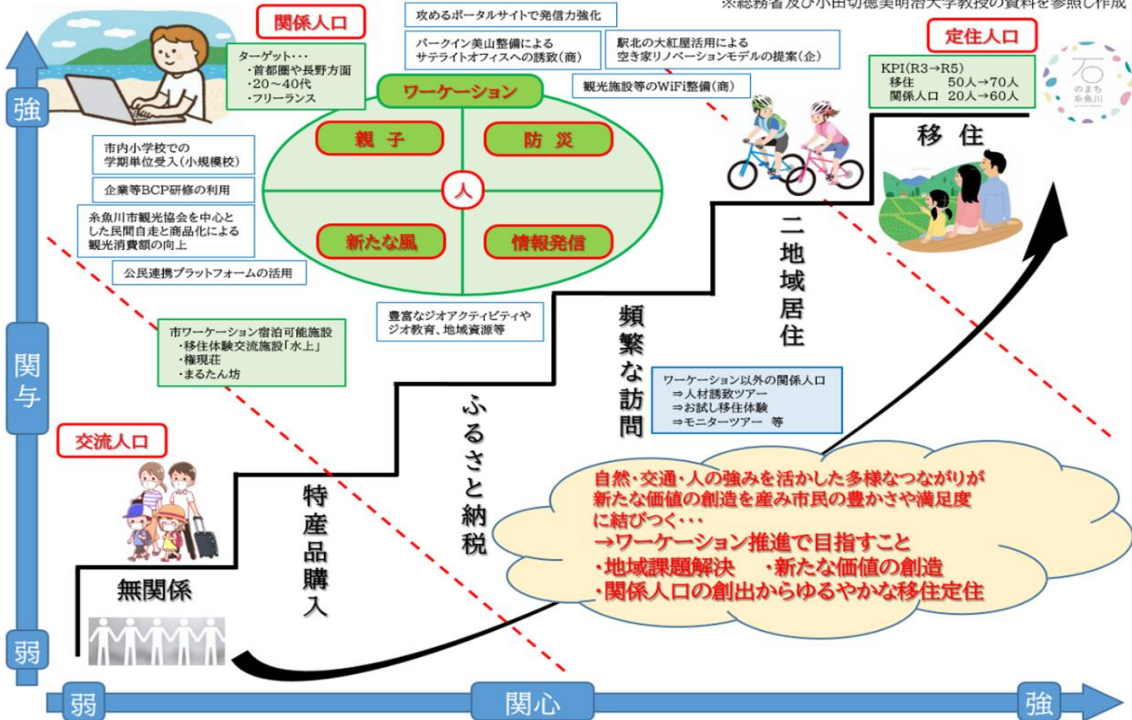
※総務省及び小田切徳美明治大学教授の資料を参照し作成

関係人口

ターゲット・・・
・首都圏や長野方面
・20～40代
・フリーランス

攻めるポータルサイトで発信力強化

パークイン美山整備による
サテライトオフィスへの誘致(商)

駅北の大紅屋活用による
空き家リノベーションモデルの提案(企)

観光施設等のWiFi整備(商)

定住人口

KPI(R3→R5)
移住　50人→70人
関係人口　20人→60人

石 のまち 糸魚川

強

ワーケーション

親子

防災

人

新たな風

情報発信

市内小学校での
学期単位受入(小規模校)

企業等BCP研修の利用

糸魚川市観光協会を中心とした民間自走と商品化による観光消費額の向上

公民連携プラットフォームの活用

移住

二地域居住

豊富なジオアクティビティや
ジオ教育、地域資源等

市ワーケーション宿泊可能施設
・移住体験交流施設「水上」
・権現荘
・まるたん坊

関与

頻繁な訪問

ワーケーション以外の関係人口
⇒人材誘致ツアー
⇒お試し移住体験
⇒モニターツアー　等

交流人口

ふるさと納税

特産品購入

自然・交通・人の強みを活かした多様なつながりが
新たな価値の創造を産み市民の豊かさや満足度
に結びつく・・・
→ワーケーション推進で目指すこと
・地域課題解決　・新たな価値の創造
・関係人口の創出からゆるやかな移住定住

無関係

弱

弱

関心

強